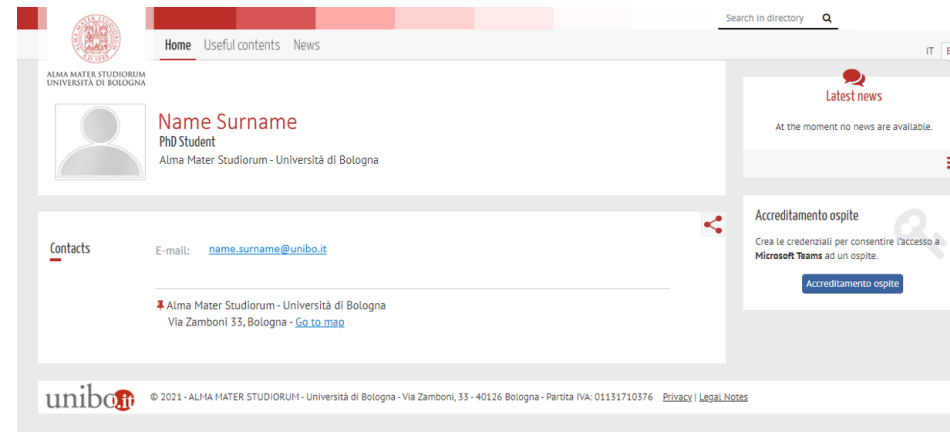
Search in directory

ALMA MATER STUDIORUM UNIVERSITÀ DI BOLOGNA

Home Useful contents News

IT E

Name Surname
PhD Student
Alma Mater Studiorum - Università di Bologna

Latest news
At the moment no news are available.

Contacts

E-mail: name.surname@unibo.it

Alma Mater Studiorum - Università di Bologna
Via Zamboni 33, Bologna - Go to map

Accreditamento ospite
Crea le credenziali per consentire l'accesso a Microsoft Teams ad un ospite.
Accreditamento ospite

unibo.it © 2021 - ALMA MATER STUDIORUM - Università di Bologna - Via Zamboni, 33 - 40126 Bologna - Partita IVA: 01131710376 Privacy | Legal Notes